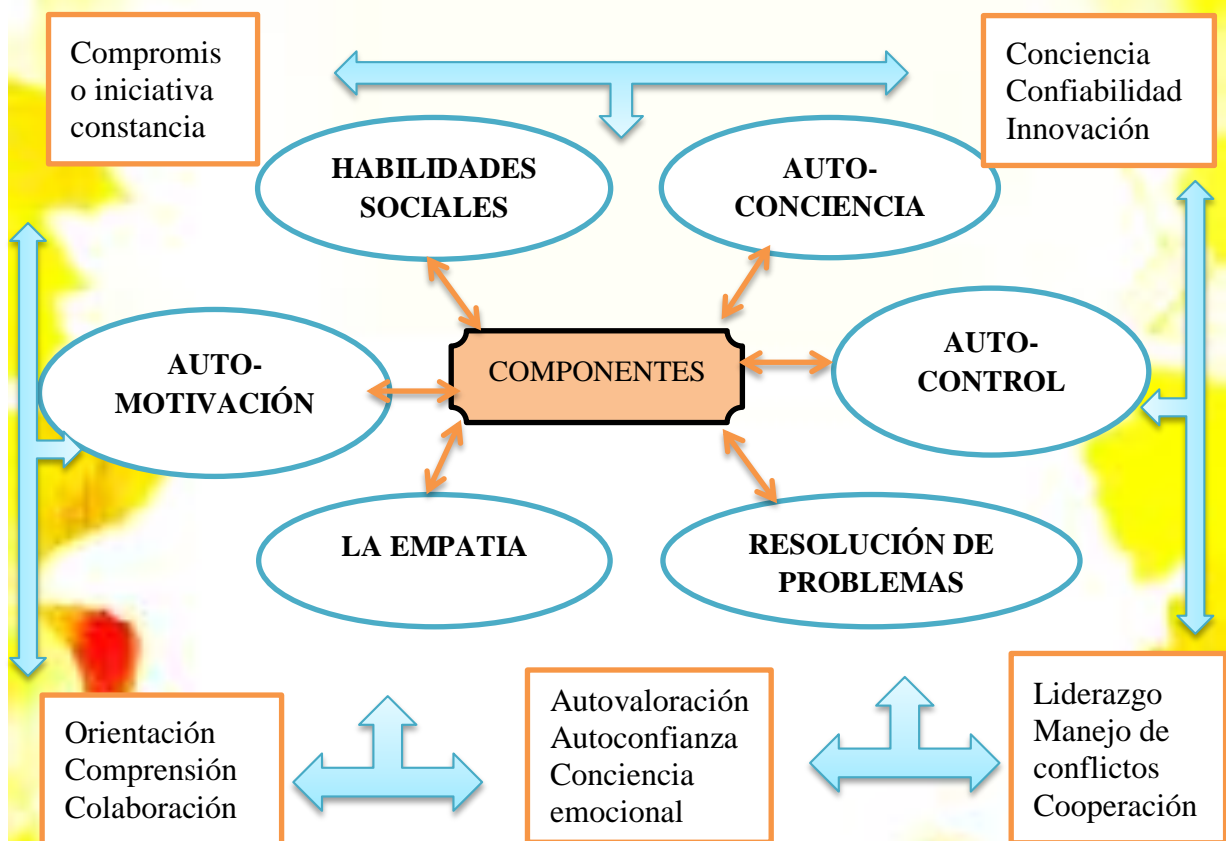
Compromis o iniciativa constancia

Conciencia Confiabilidad Innovación

HABILIDADES SOCIALES

AUTO-CONCIENCIA

AUTO-MOTIVACIÓN

COMPONENTES

AUTO-CONTROL

LA EMPATIA

RESOLUCIÓN DE PROBLEMAS

Orientación Comprensión Colaboración

Autovaloración Autoconfianza Conciencia emocional

Liderazgo Manejo de conflictos Cooperación